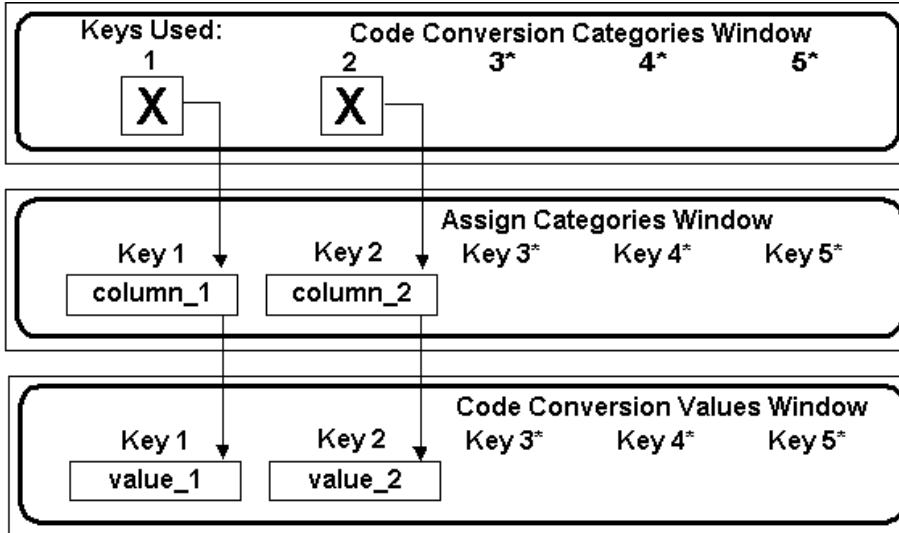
Keys Used:
Code Conversion Categories Window
1
2
3*
4*
5*
X
X

Assign Categories Window
Key 1
Key 2
Key 3*
Key 4*
Key 5*
column_1
column_2

Code Conversion Values Window
Key 1
Key 2
Key 3*
Key 4*
Key 5*
value_1
value_2